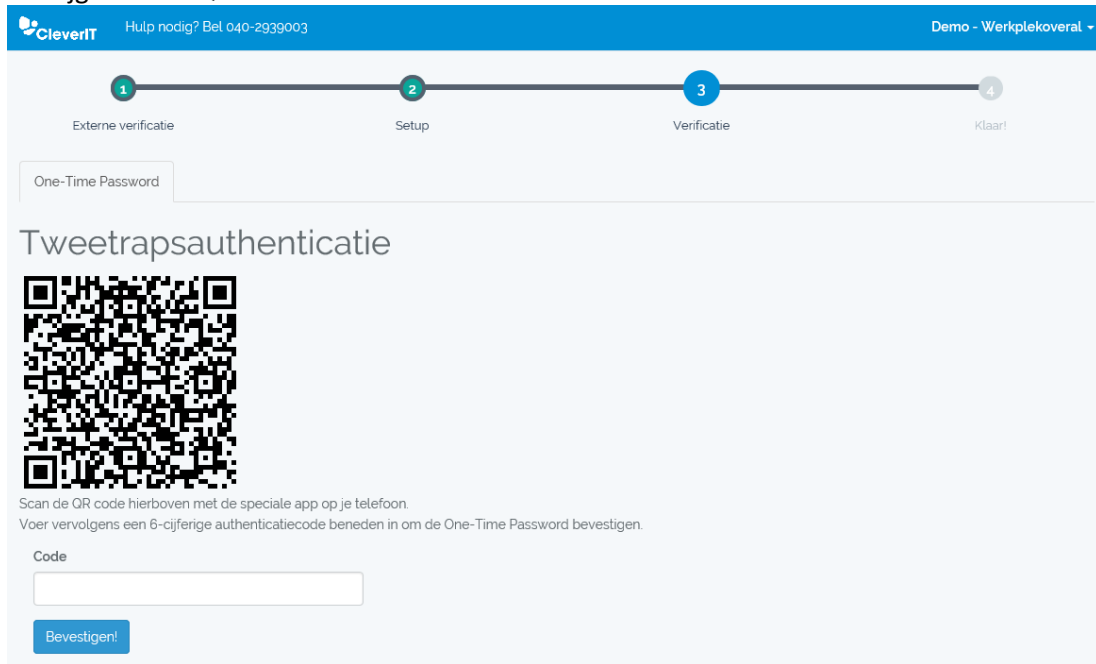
CleverIT Hulp nodig? Bel 040-2939003

Demo - Werkplekoveral

1 Externe verificatie

2 Setup

3 Verificatie

4 Klaar!

One-Time Password

Tweetrapsauthenticatie

Scan de QR code hierboven met de speciale app op je telefoon.
Voer vervolgens een 6-cijferige authenticatiecode beneden in om de One-Time Password bevestigen.

Code

Bevestigen!